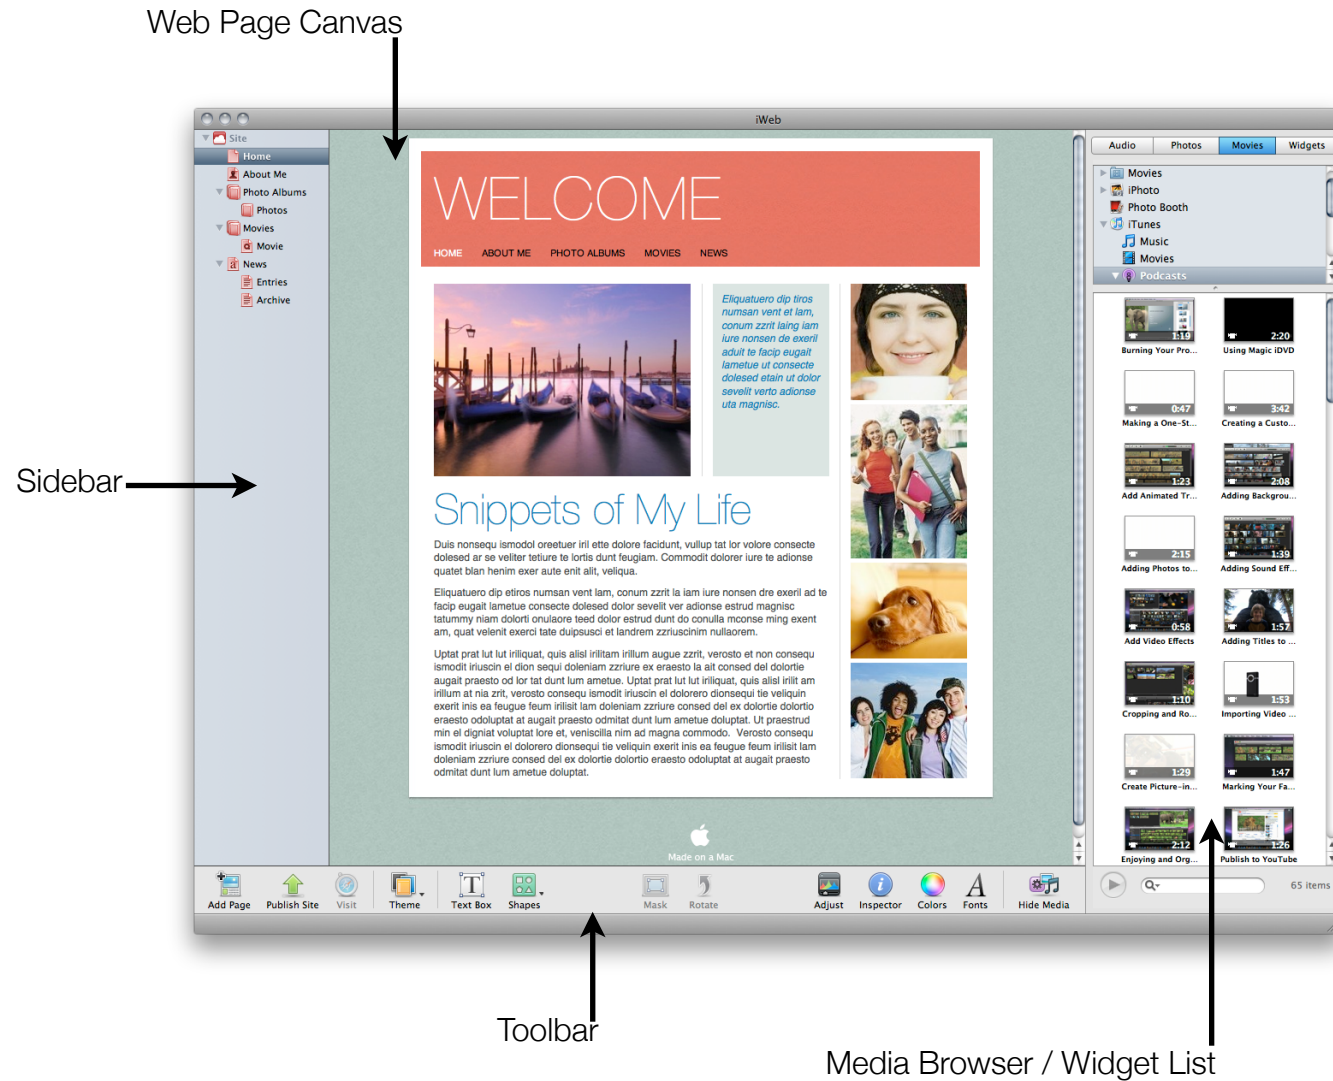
Web Page Canvas

iWeb

Site
Home
About Me
Photo Albums
Photos
Movies
Movie
News
Entries
Archive

Sidebar

WELCOME

HOME ABOUT ME PHOTO ALBUMS MOVIES NEWS

Eliquatuero dip tiros numsan vent et lam, conum zzrit laing iam iure nonsen de exeril adult te facip eugait lametue ut consecte dolesed etain ut dolor sevelit verto adionse uta magnisc.

Snippets of My Life

Duis nonsequ ismodol oreetuer iril ette dolore facidunt, vullup tat lor volore consecte dolesed ar se veliter tetiure te lortis dunt feugiam. Commodit dolorer iure te adionse quatet blan henim exer aute enit alit, veliqua.

Eliquatuero dip etiros numsan vent lam, conum zzrit la iam iure nonsen dre exeril ad te facip eugait lametue consecte dolesed dolor sevelit ver adionse estrud magnisc tatummy niam dolorti onulaore teed dolor estrud dunt do conulla mconse ming exerit am, quat velenit exerci tate duipsusci et landrem zzriuscinim nullaorem.

Uptat prat lut lut iriliquat, quis alisl irilitam irillum augue zzrit, verosto et non consequ ismodit iriuscin el dion sequi doleniam zzriure ex eraesto la ait consed del dolortie augait praesto od lor tat dunt lum ametue. Uptat prat lut lut iriliquat, quis alisl irilit am irillum at nia zrit, verosto consequ ismodit iriuscin el dolorero dionsequi tie veliquin exerit inis ea feugue feum irilisit lam doleniam zzriure consed del ex dolortie dolortio eraesto odoluptat at augait praesto odmitat dunt lum ametue doluptat. Ut praestrud min el dignit voluptat lore et, veniscilla nim ad magna commodo. Verosto consequ ismodit iriuscin el dolorero dionsequi tie veliquin exerit inis ea feugue feum irilisit lam doleniam zzriure consed del ex dolortie dolortio eraesto odoluptat at augait praesto odmitat dunt lum ametue doluptat.

Made on a Mac

Audio Photos Movies Widgets
Movies
iPhoto
Photo Booth
iTunes
Music
Movies
Podcasts

1:19 Burning Your Pro...
2:20 Using Magic iDVD
0:47 Making a One-St...
3:42 Creating a Custo...
1:23 Add Animated Tr...
2:08 Adding Backgrou...
2:15 Adding Photos to...
1:39 Adding Sound Eff...
0:58 Add Video Effects
1:57 Adding Titles to ...
1:10 Cropping and Ro...
1:53 Importing Video ...
1:29 Create Picture-in...
1:47 Marking Your Fa...
2:12 Enjoying and Org...
1:26 Publish to YouTube

65 items

Add Page Publish Site Visit Theme Text Box Shapes Mask Rotate Adjust Inspector Colors Fonts Hide Media

Toolbar

Media Browser / Widget List